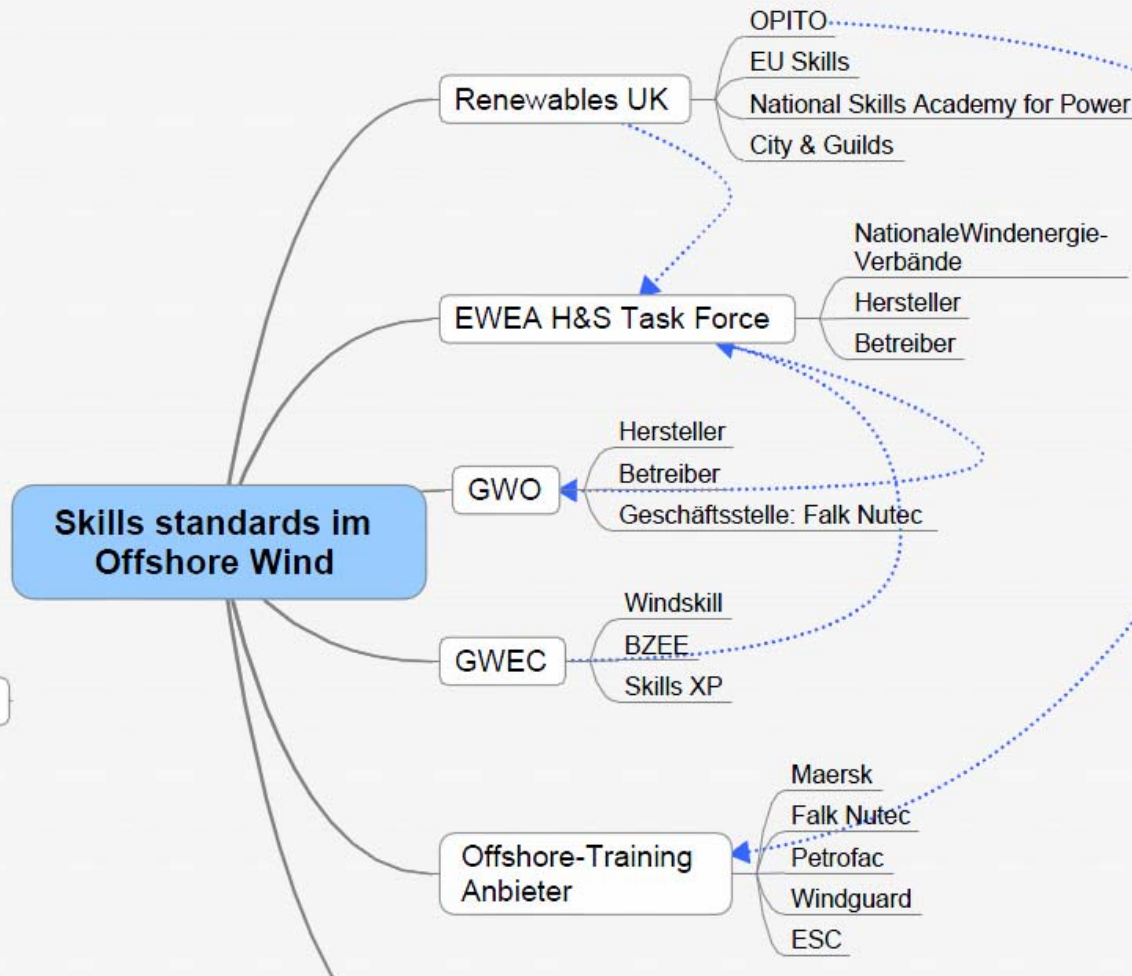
Skills standards im Offshore Wind

Renewables UK
OPITO
EU Skills
National Skills Academy for Power
City & Guilds

EWEA H&S Task Force
NationaleWindenergie-Verbände
Hersteller
Betreiber

GWO
Hersteller
Betreiber
Geschäftsstelle: Falk Nutec

GWEC
Windskill
BZEE
Skills XP

Offshore-Training Anbieter
Maersk
Falk Nutec
Petrofac
Windguard
ESC